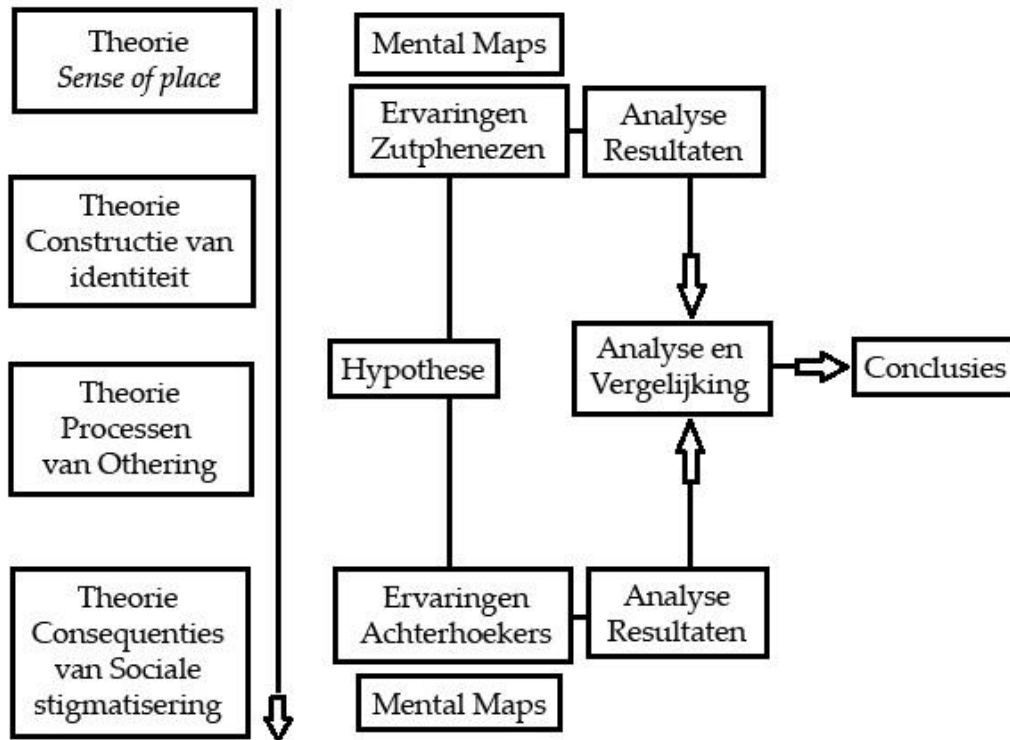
Theorie
*Sense of place*

Theorie
Constructie van identiteit

Theorie
Processen van Othering

Theorie
Consequenties van Sociale stigmatisering

Mental Maps

Ervaringen Zutphenezen

Analyse Resultaten

Hypothese

Analyse en Vergelijking

Conclusies

Ervaringen Achterhoekers

Analyse Resultaten

Mental Maps